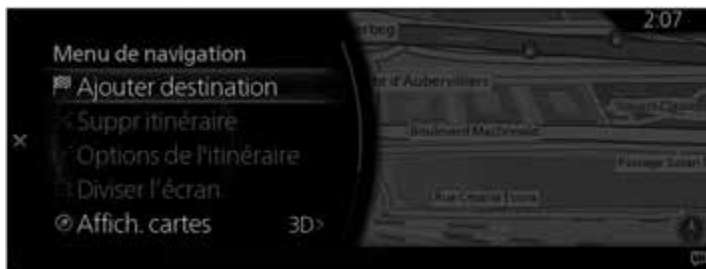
2:07

Menu de navigation

Ajouter destination

Suppr itinéraire

Options de l'itinéraire

Diviser l'écran

Affich. cartes 3D>

×

rbeg

e d'Aubervilliers

Boulevard Macdonald

Passage Susan

Rue Césaria Evora

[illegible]